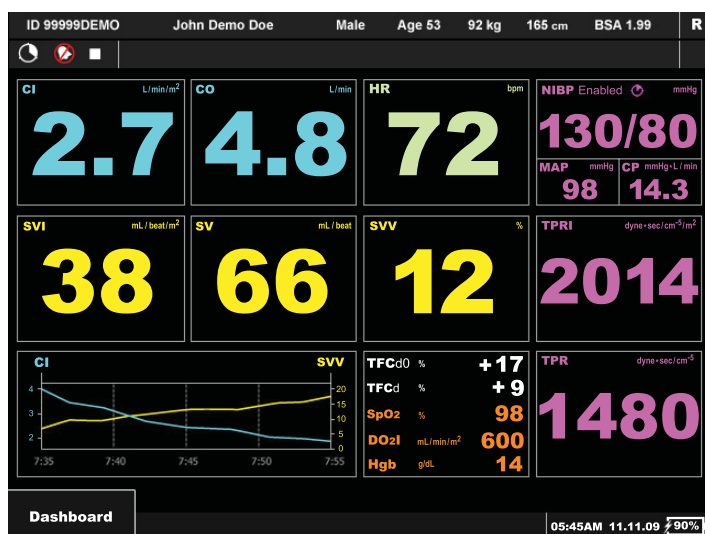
ID 99999DEMO John Demo Doe Male Age 53 92 kg 165 cm BSA 1.99 R

CI L/min/m$^2$
2.7

CO L/min
4.8

HR bpm
72

NIBP Enabled mmHg
130/80
MAP mmHg
98
CP mmHg·L/min
14.3

SVI mL/beat/m$^2$
38

SV mL/beat
66

SVV %
12

TPRI dyne·sec/cm$^{-5}$/m$^2$
2014

CI SVV
4
3
2
20
15
10
5
0
7:35 7:40 7:45 7:50 7:55

TFCd0 % +17
TFCd % +9
SpO$_2$ % 98
DO$_2$I mL/min/m$^2$ 600
Hgb g/dL 14

TPR dyne·sec/cm$^{-5}$
1480

Dashboard

05:45AM 11.11.09 90%